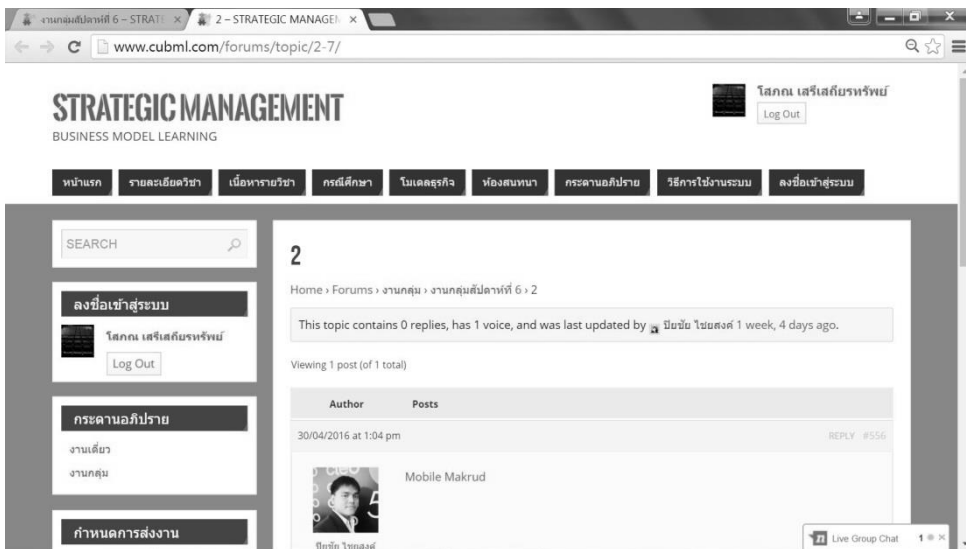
งานกลุ่มสัปดาห์ที่ 6 – STRAT ×   2 – STRATEGIC MANAGEM ×

www.cubml.com/forums/topic/2-7/

STRATEGIC MANAGEMENT
BUSINESS MODEL LEARNING

โสภณ เสรีเสถียรทรัพย์
Log Out

หน้าแรก | รายละเอียดวิชา | เนื้อหารายวิชา | กรณีศึกษา | โมเดลธุรกิจ | ห้องสนทนา | กระดานอภิปราย | วิธีการใช้งานระบบ | ลงชื่อเข้าสู่ระบบ

SEARCH

ลงชื่อเข้าสู่ระบบ
โสภณ เสรีเสถียรทรัพย์
Log Out

กระดานอภิปราย
งานเดี่ยว
งานกลุ่ม

กำหนดการส่งงาน

2

Home › Forums › งานกลุ่ม › งานกลุ่มสัปดาห์ที่ 6 › 2

This topic contains 0 replies, has 1 voice, and was last updated by ปิยชัย ไชยสงค์ 1 week, 4 days ago.

Viewing 1 post (of 1 total)

| Author | Posts |
|---|---|

30/04/2016 at 1:04 pm    REPLY #556

Mobile Makrud

ปิยชัย ไชยสงค์

Live Group Chat 1